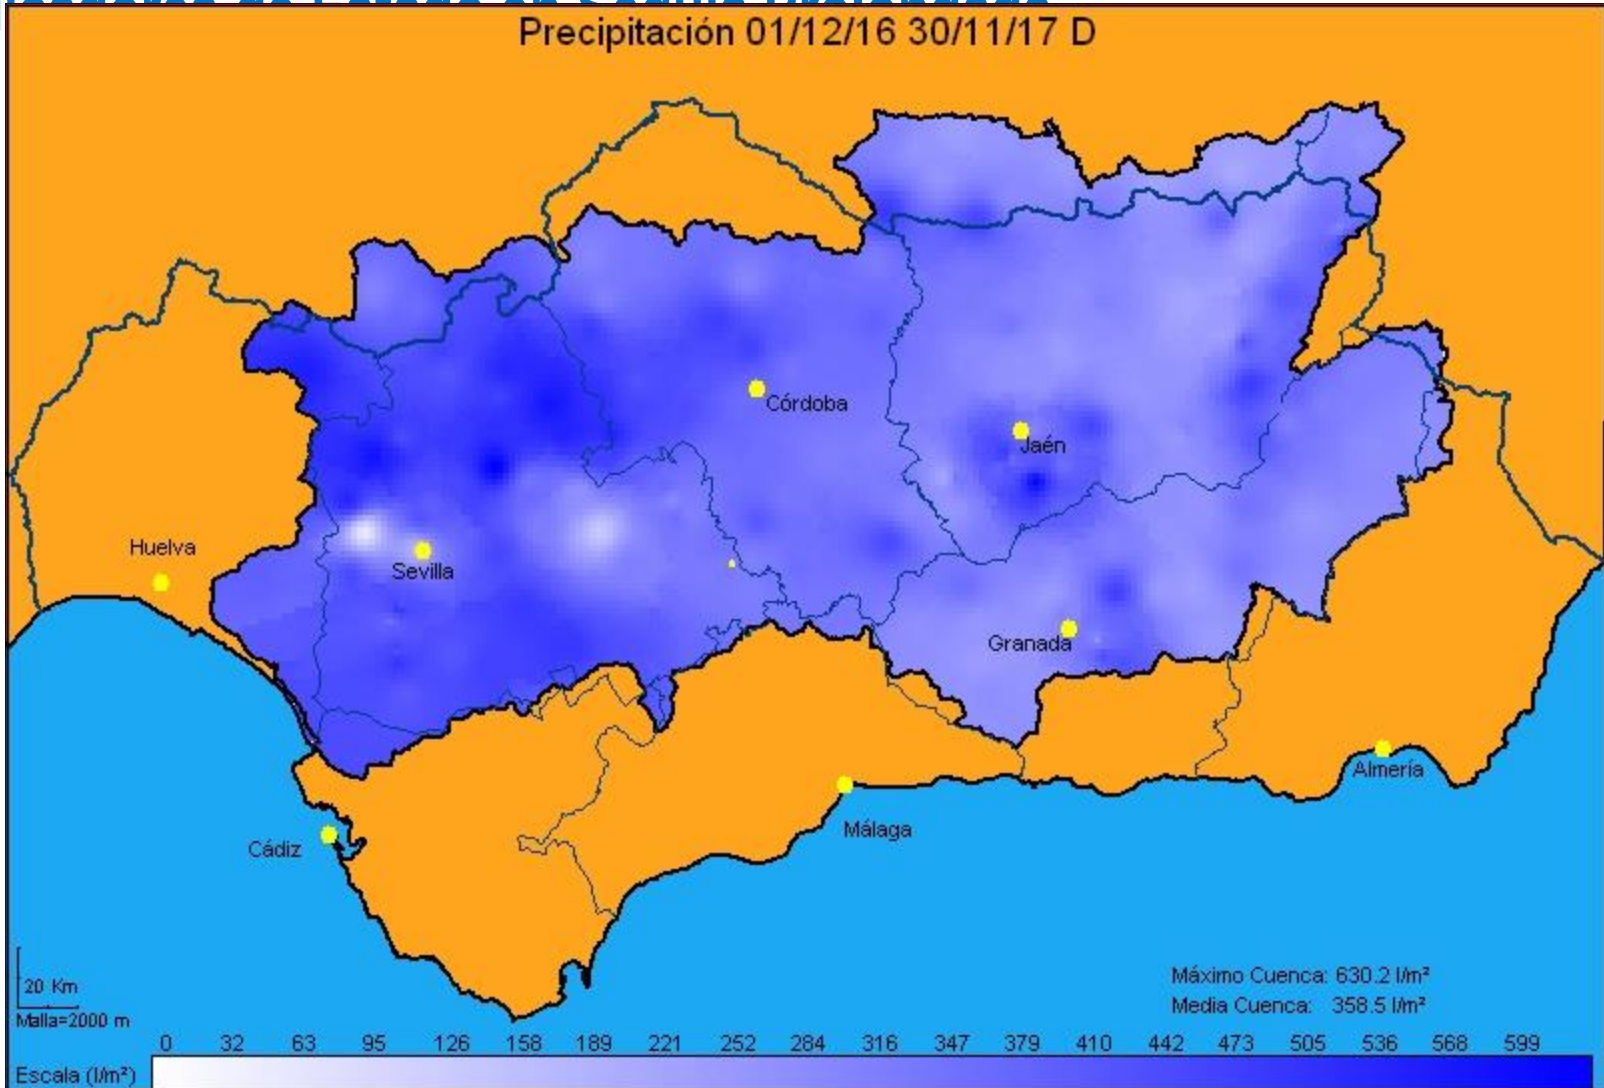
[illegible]

Precipitación 01/12/16 30/11/17 D

Córdoba

Jaén

Huelva

Sevilla

Granada

Almería

Málaga

Cádiz

20 Km

Malla=2000 m

Máximo Cuenca: 630.2 l/m²

Media Cuenca: 358.5 l/m²

Escala (l/m²)

0 32 63 95 126 158 189 221 252 284 316 347 379 410 442 473 505 536 568 599